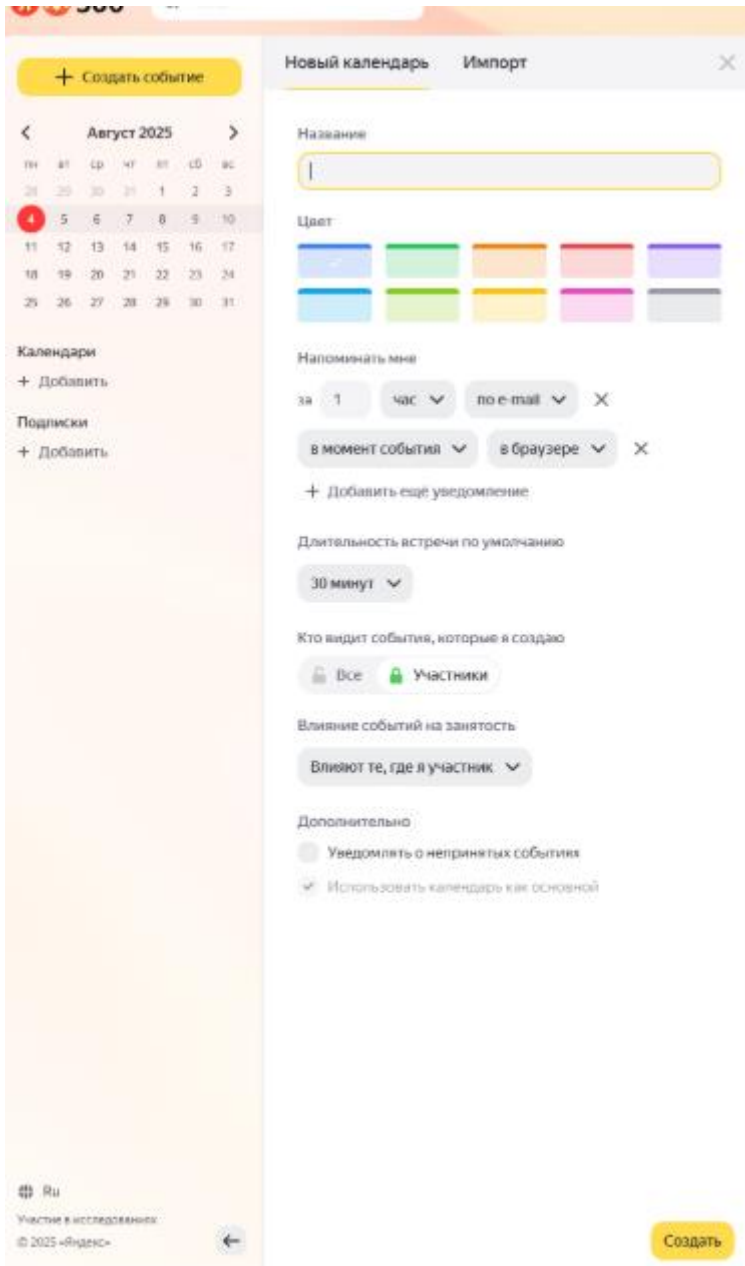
+ Создать событие

Август 2025

| пн | вт | ср | чт | пт | сб | вс |
|---|---|---|---|---|---|---|
| 28 | 29 | 30 | 31 | 1 | 2 | 3 |
| 4 | 5 | 6 | 7 | 8 | 9 | 10 |
| 11 | 12 | 13 | 14 | 15 | 16 | 17 |
| 18 | 19 | 20 | 21 | 22 | 23 | 24 |
| 25 | 26 | 27 | 28 | 29 | 30 | 31 |

Календари
+ Добавить

Подписки
+ Добавить

Ru
Участие в исследованиях
© 2025 «Яндекс»

Новый календарь Импорт

Название

Цвет

Напоминать мне

за 1 час по e-mail

в момент события в браузере

+ Добавить ещё уведомление

Длительность встречи по умолчанию

30 минут

Кто видит события, которые я создаю

Все Участники

Влияние событий на занятость

Влияют те, где я участник

Дополнительно

Уведомлять о непринятых событиях

Использовать календарь как основной

Создать